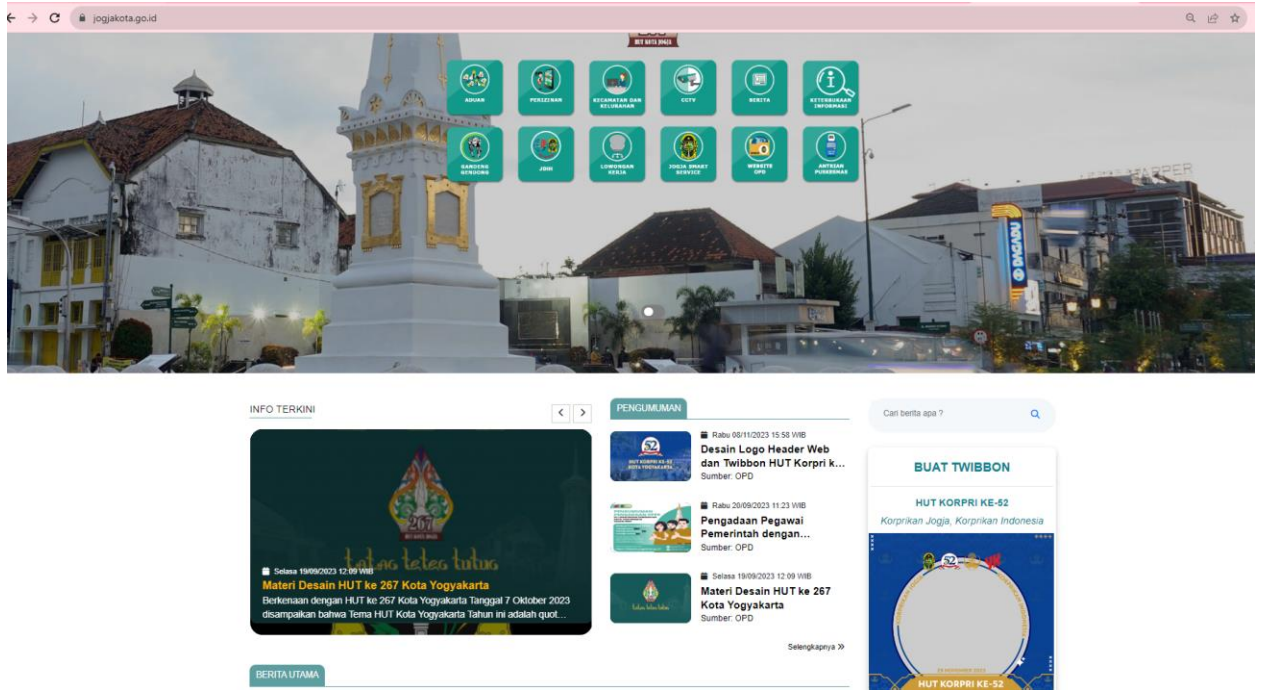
jogjakota.go.id

HUT KOTA JOGJA

ADUAN
PERIZINAN
KECAMATAN DAN KELURAHAN
CCTV
BERITA
KETERBUKAAN INFORMASI
GANDENG GENDONG
JDIH
LOWONGAN KERJA
JOGJA SMART SERVICE
WEBSITE OPD
ANTRIAN PUSKESMAS

INFO TERKINI

267
tetep teteg tatag
Selasa 19/09/2023 12:09 WIB
Materi Desain HUT ke 267 Kota Yogyakarta
Berkenaan dengan HUT ke 267 Kota Yogyakarta Tanggal 7 Oktober 2023 disampaikan bahwa Tema HUT Kota Yogyakarta Tahun ini adalah quot...

PENGUMUMAN

Rabu 08/11/2023 15:58 WIB
Desain Logo Header Web dan Twibbon HUT Korpri k...
Sumber: OPD

Rabu 20/09/2023 11:23 WIB
Pengadaan Pegawai Pemerintah dengan...
Sumber: OPD

Selasa 19/09/2023 12:09 WIB
Materi Desain HUT ke 267 Kota Yogyakarta
Sumber: OPD

Selengkapnya »

Cari berita apa ?

BUAT TWIBBON

HUT KORPRI KE-52
Korprikan Jogja, Korprikan Indonesia

HUT KORPRI KE-52

BERITA UTAMA